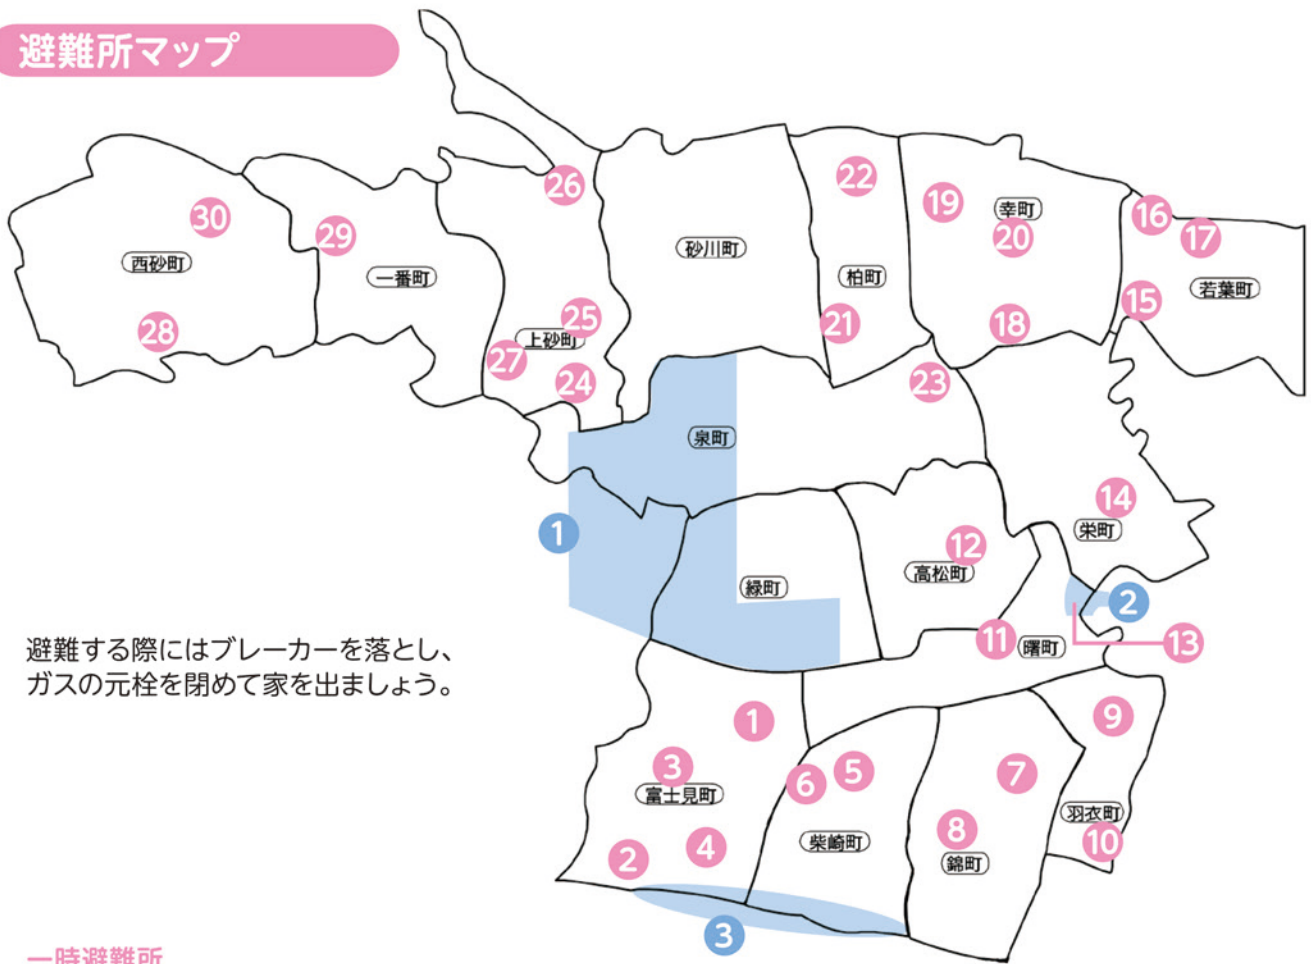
避難所マップ

30
西砂町
28
29
一番町
26
25
上砂町
27
24
砂川町
22
柏町
21
19
幸町
20
18
16
17
若葉町
15
23
泉町
1
緑町
12
高松町
14
栄町
2
11
曙町
13

避難する際にはブレーカーを落とし、ガスの元栓を閉めて家を出ましょう。

1
3
富士見町
2
4
6
5
柴崎町
7
8
錦町
9
羽衣町
10
3

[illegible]